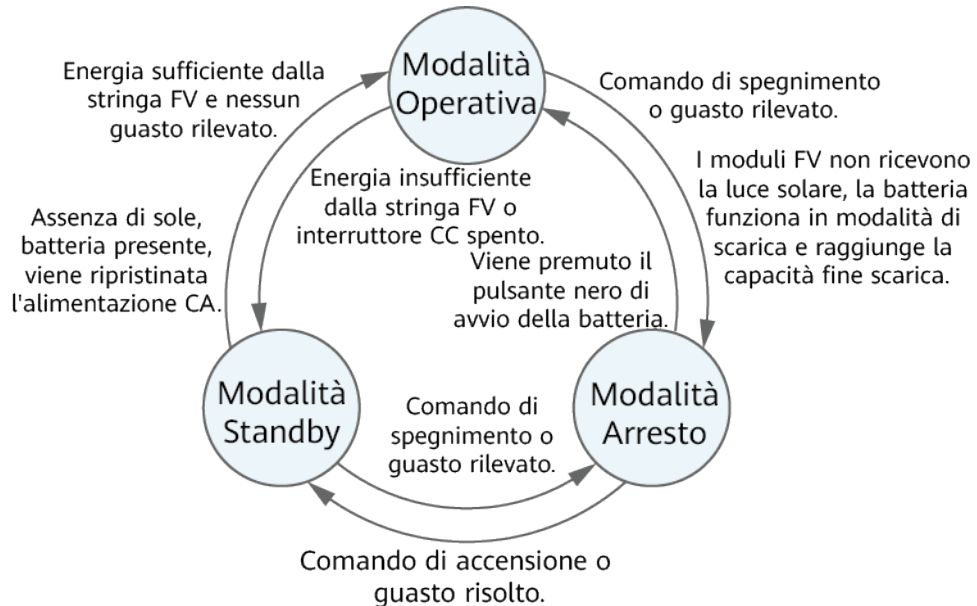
Modalità Operativa

Energia sufficiente dalla stringa FV e nessun guasto rilevato.

Comando di spegnimento o guasto rilevato.

Energia insufficiente dalla stringa FV o interruttore CC spento.

I moduli FV non ricevono la luce solare, la batteria funziona in modalità di scarica e raggiunge la capacità fine scarica.

Assenza di sole, batteria presente, viene ripristinata l'alimentazione CA.

Viene premuto il pulsante nero di avvio della batteria.

Modalità Standby

Comando di spegnimento o guasto rilevato.

Modalità Arresto

Comando di accensione o guasto risolto.